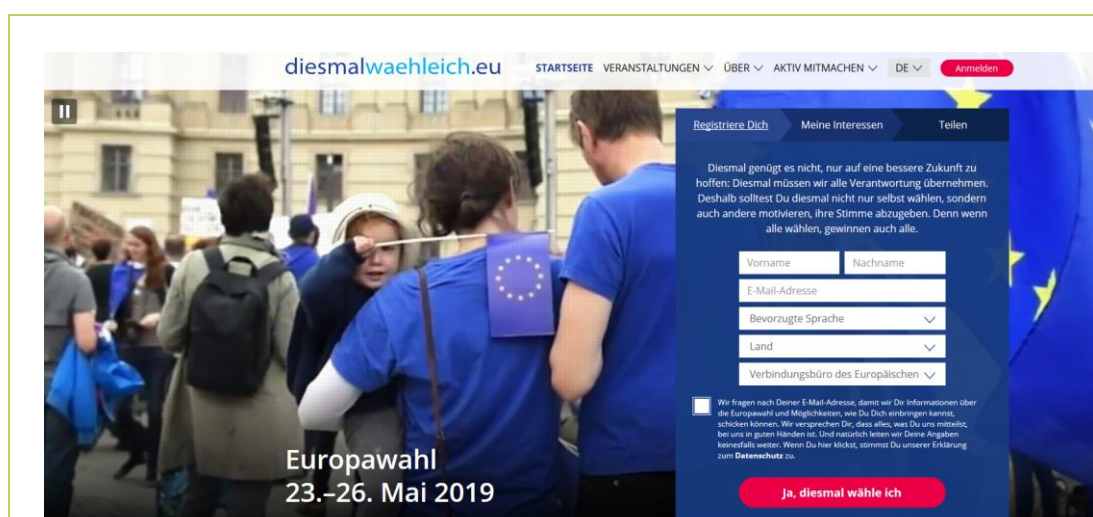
diesmalwaehleich.eu STARTSEITE VERANSTALTUNGEN ÜBER AKTIV MITMACHEN DE Anmelden

Registriere Dich Meine Interessen Teilen

Diesmal genügt es nicht, nur auf eine bessere Zukunft zu hoffen: Diesmal müssen wir alle Verantwortung übernehmen. Deshalb solltest Du diesmal nicht nur selbst wählen, sondern auch andere motivieren, ihre Stimme abzugeben. Denn wenn alle wählen, gewinnen auch alle.

Vorname
Nachname
E-Mail-Adresse
Bevorzugte Sprache
Land
Verbindungsbüro des Europäischen

Wir fragen nach Deiner E-Mail-Adresse, damit wir Dir Informationen über die Europawahl und Möglichkeiten, wie Du Dich einbringen kannst, schicken können. Wir versprechen Dir, dass alles, was Du uns mitteilst, bei uns in guten Händen ist. Und natürlich leiten wir Deine Angaben keinesfalls weiter. Wenn Du hier klickst, stimmst Du unserer Erklärung zum Datenschutz zu.

Ja, diesmal wähle ich

Europawahl
23.–26. Mai 2019